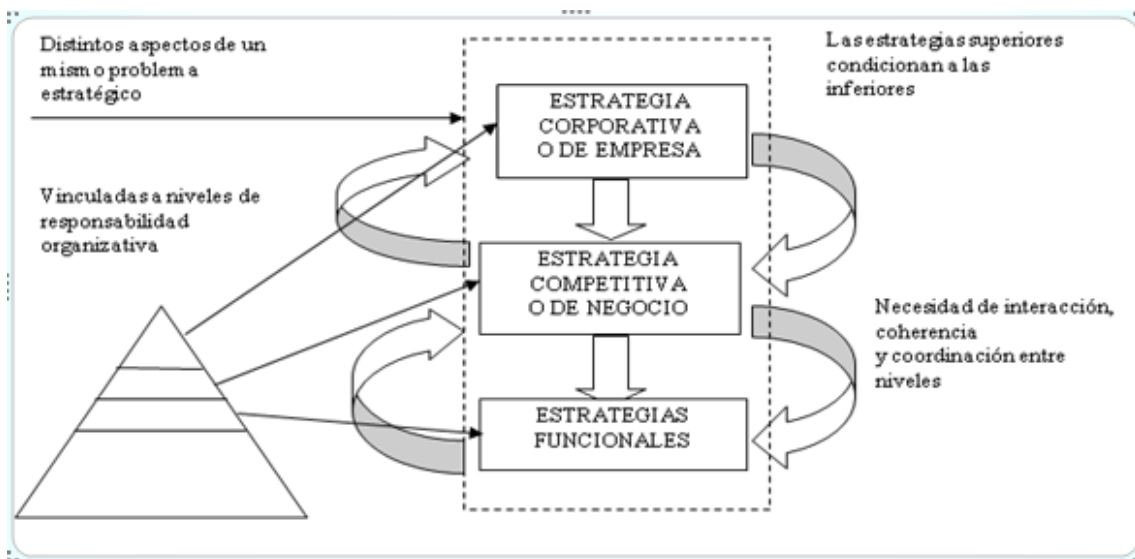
Distintos aspectos de un mismo problema estratégico

Las estrategias superiores condicionan a las inferiores

ESTRATEGIA CORPORATIVA O DE EMPRESA

Vinculadas a niveles de responsabilidad organizativa

ESTRATEGIA COMPETITIVA O DE NEGOCIO

Necesidad de interacción, coherencia y coordinación entre niveles

ESTRATEGIAS FUNCIONALES